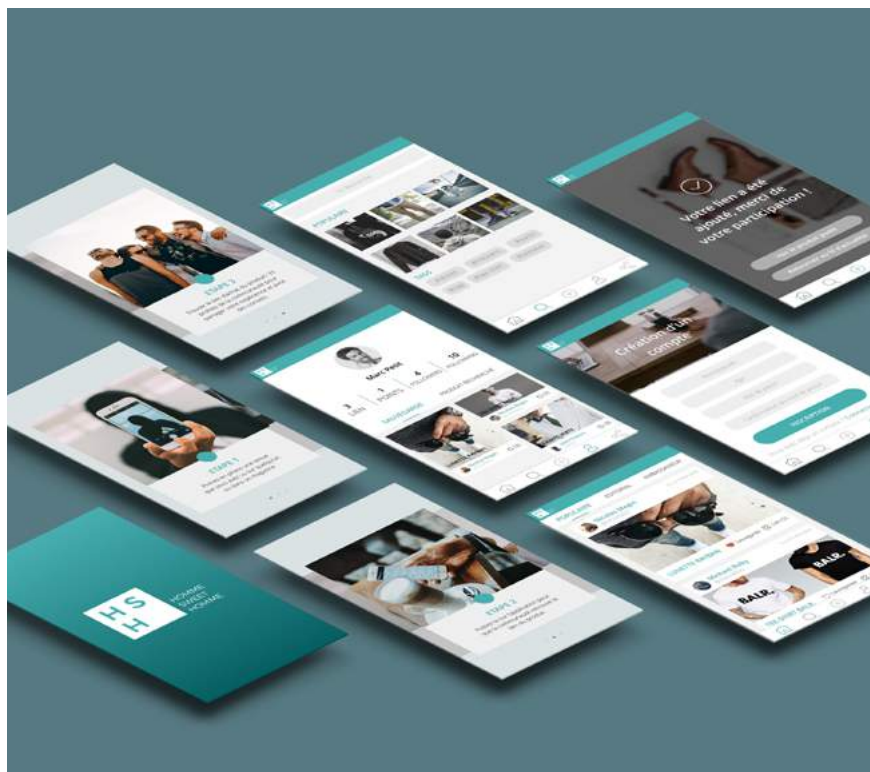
ETAPE 3

POPULAIRE

Votre lien a été ajouté, merci de votre participation !

Marc Petit

3
LIEN

1
POINTS

4
FOLLOWERS

10
FOLLOWINGS

ETAPE 1

Création d'un compte

INSCRIPTION

POPULAIRE

EDITORIAL

ABONNEMENTS

BALR.

BALR.

H S
H

HOMME
SWEET
HOMME

ETAPE 2